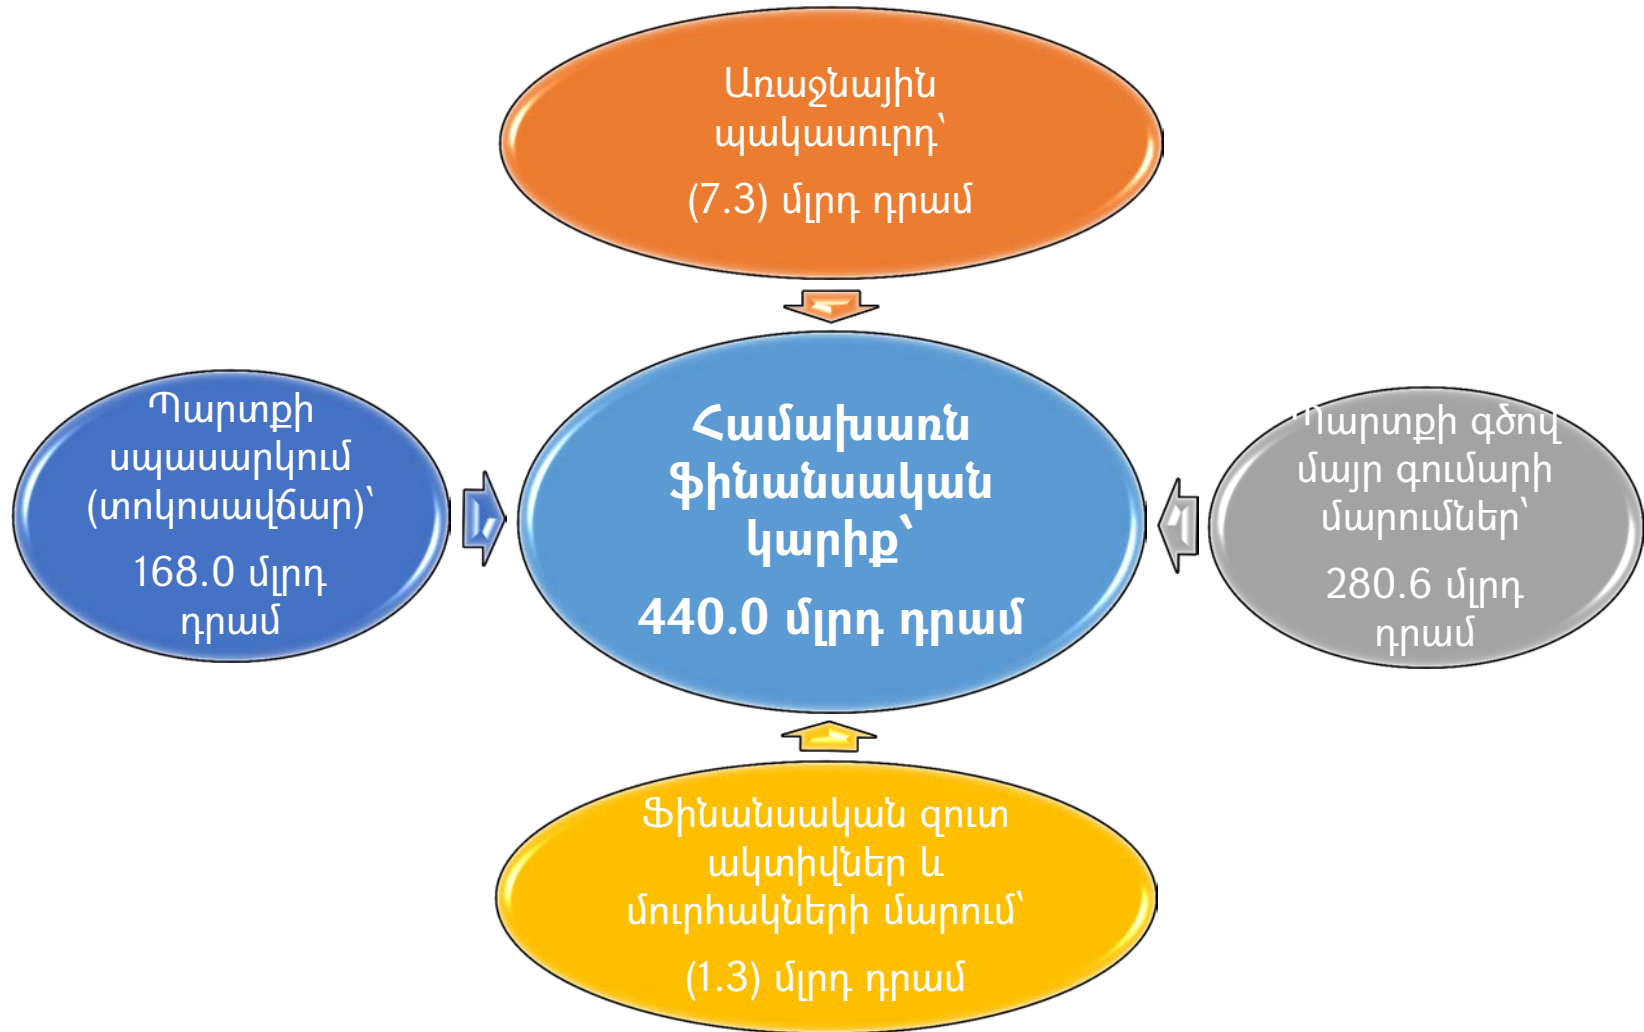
Առաջնային պակասուրդ՝

(7.3) մլրդ դրամ

Պարտքի սպասարկում (տոկոսավճար)՝

168.0 մլրդ դրամ

Համախառն ֆինանսական կարիք՝

440.0 մլրդ դրամ

Պարտքի գծով մայր գումարի մարումներ՝

280.6 մլրդ դրամ

Ֆինանսական զուտ ակտիվներ և մուրհակների մարում՝

(1.3) մլրդ դրամ